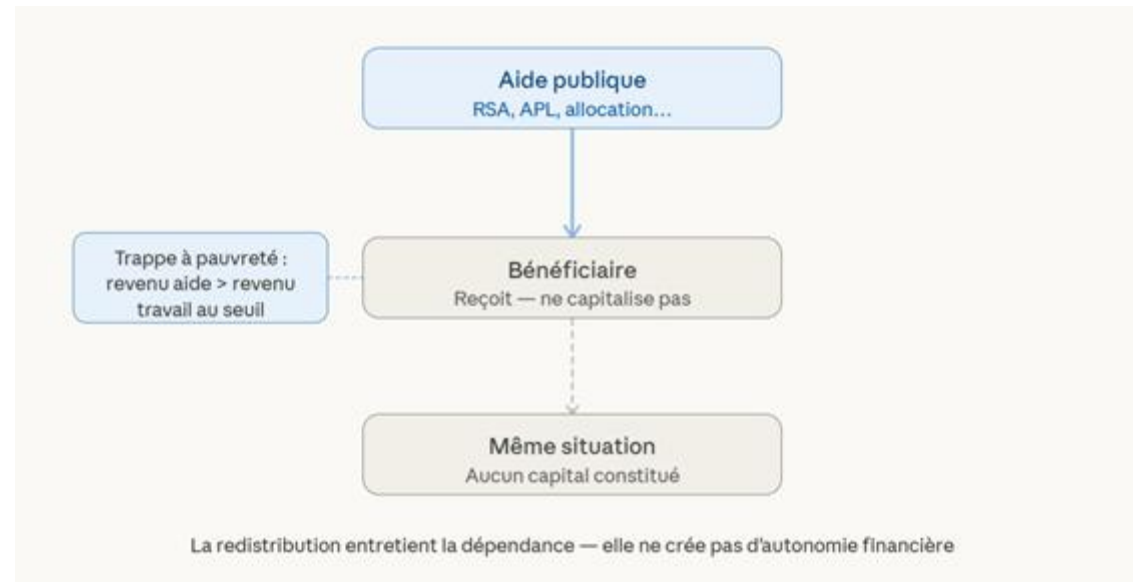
Aide publique
RSA, APL, allocation…

Trappe à pauvreté : revenu aide > revenu travail au seuil

Bénéficiaire
Reçoit — ne capitalise pas

Même situation
Aucun capital constitué

La redistribution entretient la dépendance — elle ne crée pas d'autonomie financière